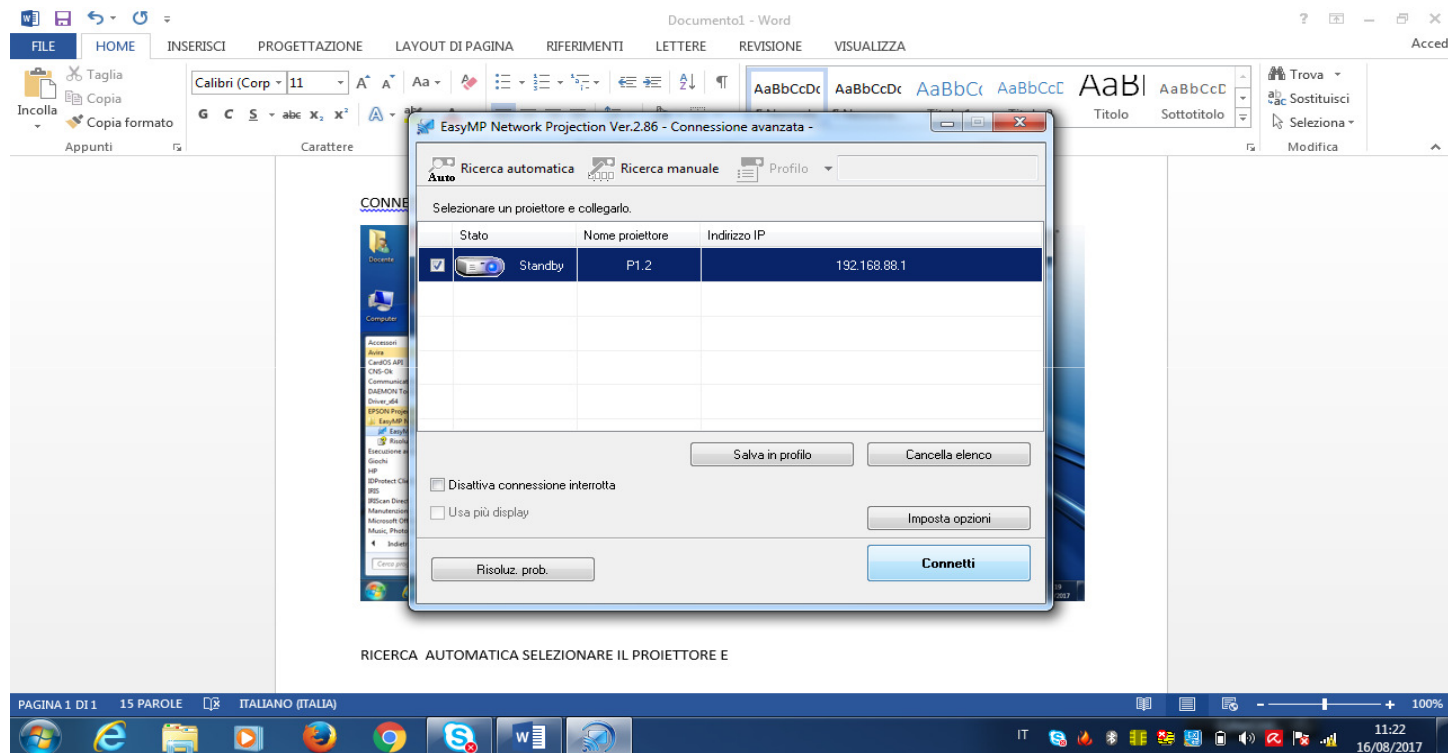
Documento1 - Word

? – ✕

FILE HOME INSERISCI PROGETTAZIONE LAYOUT DI PAGINA RIFERIMENTI LETTERE REVISIONE VISUALIZZA Acced

Taglia
Copia
Incolla
Copia formato
Appunti

Calibri (Corp 11 A A Aa
G C S abc $x_2$ $x^2$
Carattere

AaBbCcDc AaBbCcDc AaBbCc AaBbCcD AaBl AaBbCcD
Titolo Sottotitolo

Trova
Sostituisci
Seleziona
Modifica

EasyMP Network Projection Ver.2.86 - Connessione avanzata -

Auto Ricerca automatica Ricerca manuale Profilo

Selezionare un proiettore e collegarlo.

| Stato | Nome proiettore | Indirizzo IP |
|---|---|---|
| Standby | P1.2 | 192.168.88.1 |

Salva in profilo Cancella elenco

Disattiva connessione interrotta
Usa più display

Imposta opzioni

Risoluz. prob. Connetti

CONNE

Docente
Computer
Accessori
Avira
CardOS API
CNS-Ok
Communicat
DAEMON To
Driver_x64
EPSON Proje
EasyMP N
EasyM
Risolu
Esecuzione a
Giochi
HP
IDProtect Cli
IRIS
IRIScan Direc
Manutenzion
Microsoft Off
Music, Photo
Indie
Cerca pro

RICERCA AUTOMATICA SELEZIONARE IL PROIETTORE E

PAGINA 1 DI 1 15 PAROLE ITALIANO (ITALIA) 100%

IT 11:22 16/08/2017